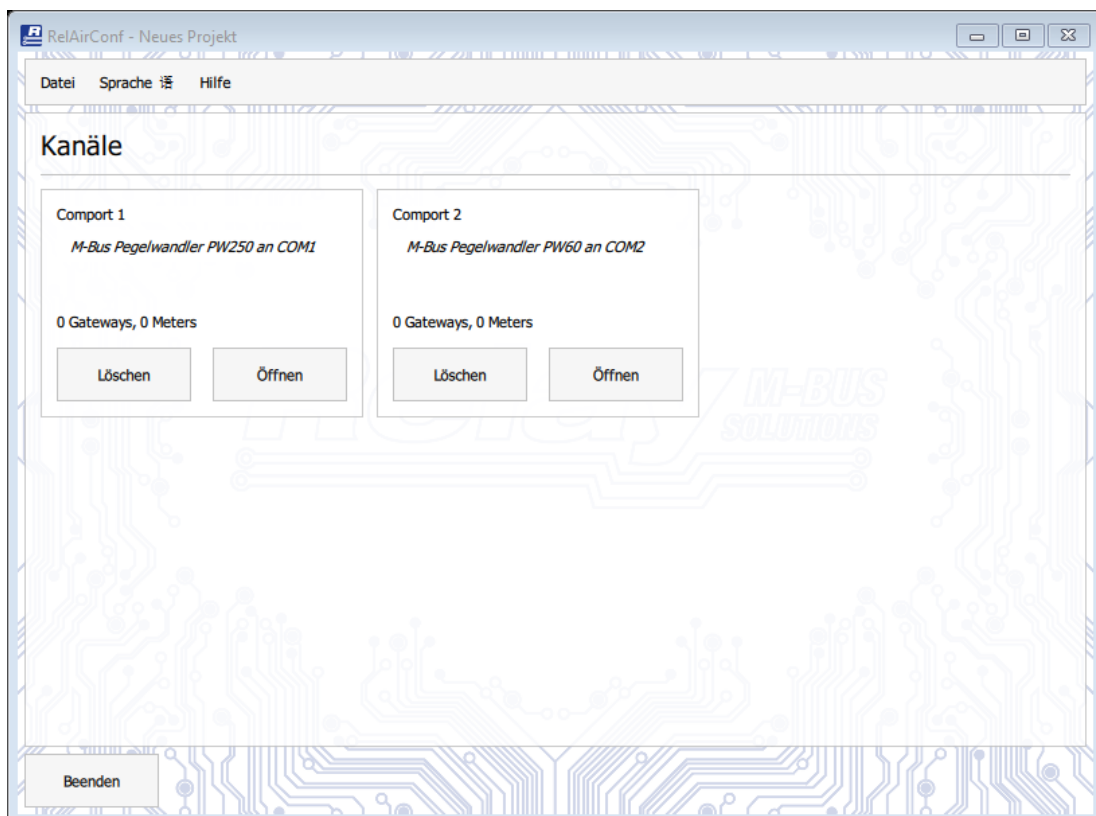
RelAirConf - Neues Projekt

Datei Sprache 语 Hilfe

Kanäle

Comport 1

M-Bus Pegelwandler PW250 an COM1

0 Gateways, 0 Meters

Löschen

Öffnen

Comport 2

M-Bus Pegelwandler PW60 an COM2

0 Gateways, 0 Meters

Löschen

Öffnen

M-BUS SOLUTIONS

Beenden